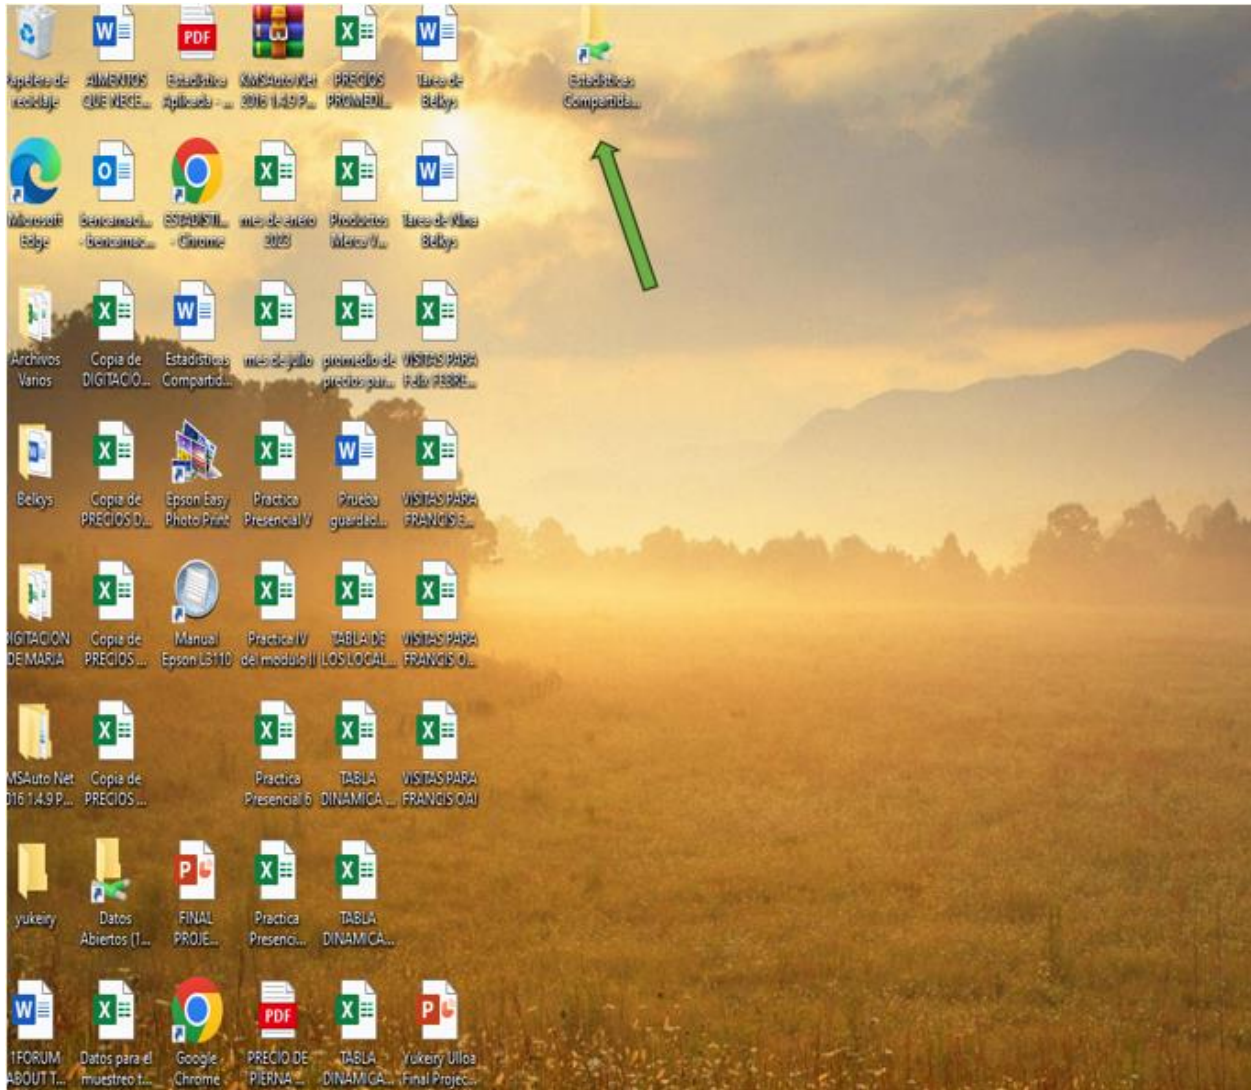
Papelera de reciclaje
ALIMENTOS QUE NECE...
Estadistica Aplicada - ...
KMSAuto Net 2016 1.4.9 P...
PRECIOS PROMEDI...
Tarea de Belkys
Estadisticas Compartida...

Microsoft Edge
Bancamaci... - Bancamac...
ESTADISTI... - Chrome
mes de enero 2023
Productos Merca V...
Tarea de Nina Belkys

Archivos Varios
Copia de DIGITACIO...
Estadisticas Compartid...
mes de julio
promedio de precios par...
VISITAS PARA Feliz FEBRE...

Belkys
Copia de PRECIOS D...
Epson Easy Photo Print
Practica Presencial V
Prueba guardad...
VISITAS PARA FRANCIS E...

DIGITACION DE MARIA
Copia de PRECIOS ...
Manual Epson L3110
Practica IV del modulo II
TABLA DE LOS LOCAL...
VISITAS PARA FRANCIS O...

MSAuto Net 016 1.4.9 P...
Copia de PRECIOS ...
Practica Presencial 6
TABLA DINAMICA ...
VISITAS PARA FRANCIS OAI

yukeiry
Datos Abiertos (1...
FINAL PROJE...
Practica Presenci...
TABLA DINAMICA...

1FORUM ABOUT T...
Datos para el muestreo t...
Google Chrome
PRECIO DE PIERNA ...
TABLA DINAMICA...
Yukeiry Ulloa Final Projec...